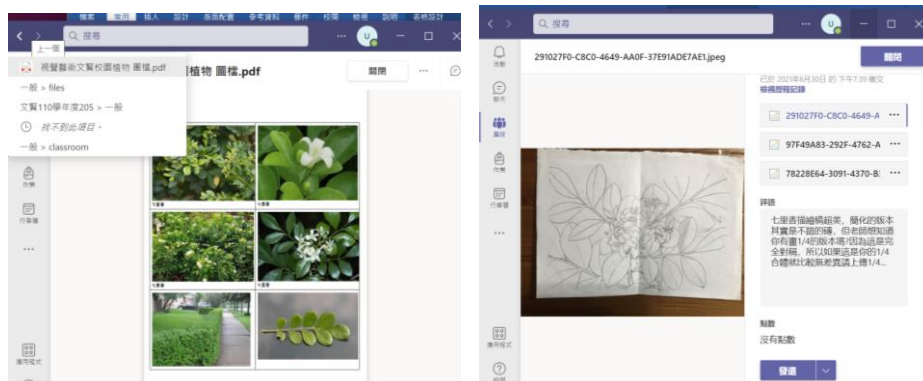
檔案 常用 插入 設計 版面配置 參考資料 郵件 校閱 檢視 說明 表格設計

搜尋

上一頁

視覺藝術文賢校園植物 圖檔.pdf

植物 圖檔.pdf

關閉

一般 > files

文賢110學年度205 > 一般

找不到此項目。

一般 > classroom

作業

行事曆

...

應用程式

搜尋

活動

聊天

團隊

作業

行事曆

...

應用程式

說明

291027F0-C8C0-4649-AA0F-37E91ADE7AE1.jpeg

關閉

已於 2021年6月30日 的 下午7:39 繳交

檢視歷程記錄

291027F0-C8C0-4649-A

97F49A83-292F-4762-A

78228E64-3091-4370-B

評語

七里香描繪稿超美，簡化的版本其實是不錯的稀，但老師想知道你有畫1/4的版本嗎?因為這是完全對稱，所以如果這是你的1/4合體就比較無差異請上傳1/4...

點數

沒有點數

發還